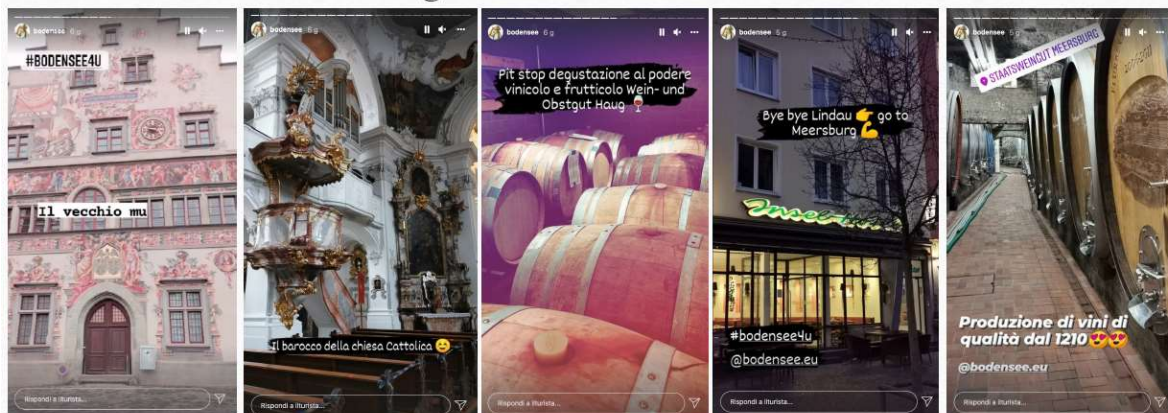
bodensee 6 g

#BODENSEE4U

Il vecchio mu

Rispondi a ilturista...

bodensee 6 g

Il barocco della chiesa Cattolica 😌

Rispondi a ilturista...

bodensee 6 g

Pit stop degustazione al podere vinicolo e frutticolo Wein- und Obstgut Haug 🍷

Rispondi a ilturista...

bodensee 6 g

Bye bye Lindau 👉 go to Meersburg 💪

Insel-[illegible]

#bodensee4u

@bodensee.eu

Rispondi a ilturista...

bodensee 5 g

📍 STAATSWEINGUT MEERSBURG

Produzione di vini di qualità dal 1210 😍😍

@bodensee.eu

Rispondi a ilturista...